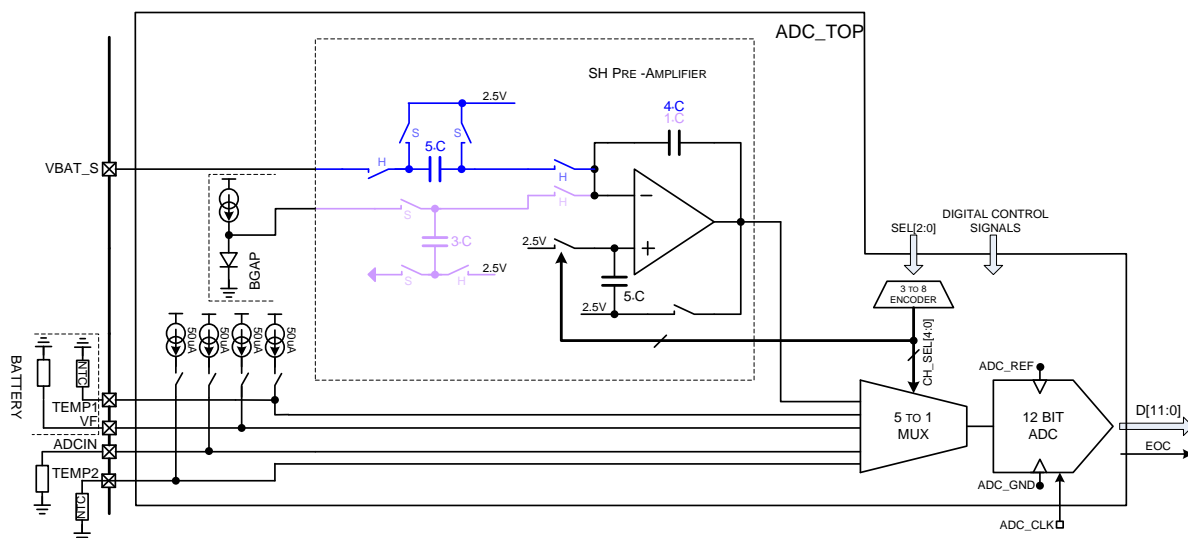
ADC_TOP

SH PRE -AMPLIFIER

2.5V
S S
5·C
H
VBAT_S
H
4·C
1·C
S
H
−
+
2.5V
3·C
S H 2.5V
BGAP
2.5V
5·C
SEL[2:0]
DIGITAL CONTROL SIGNALS
3 TO 8 ENCODER
CH_SEL[4:0]
50uA 50uA 50uA 50uA
BATTERY
NTC
TEMP1
VF
ADCIN
TEMP2
NTC
5 TO 1 MUX
ADC_REF
12 BIT ADC
ADC_GND
D[11:0]
EOC
ADC_CLK